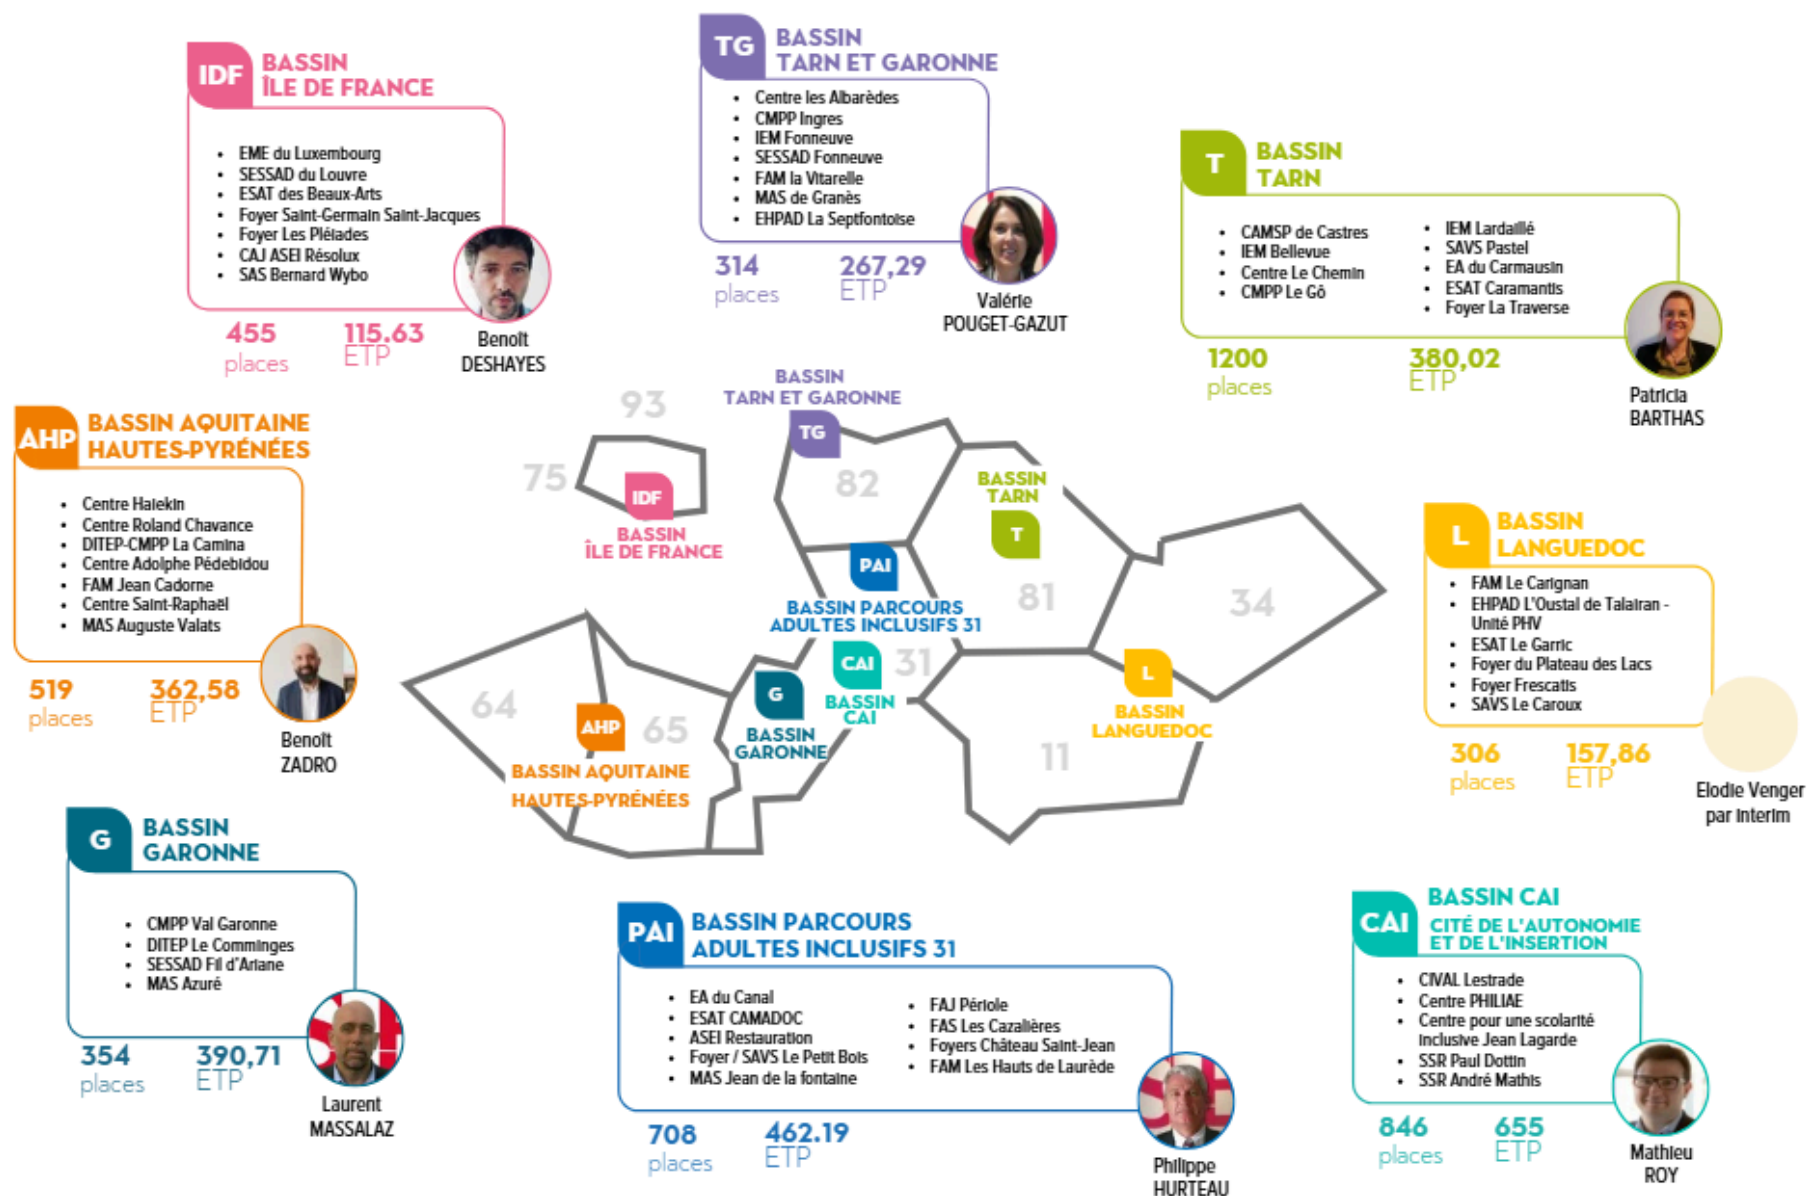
IDF BASSIN ÎLE DE FRANCE

- EME du Luxembourg
- SESSAD du Louvre
- ESAT des Beaux-Arts
- Foyer Saint-Germain Saint-Jacques
- Foyer Les Pléiades
- CAJ ASEI Résolux
- SAS Bernard Wybo

455 places 115.63 ETP

Benoit DESHAYES

TG BASSIN TARN ET GARONNE

- Centre les Albarèdes
- CMPP Ingres
- IEM Fonneuve
- SESSAD Fonneuve
- FAM la Vitarelle
- MAS de Granès
- EHPAD La Septfontoise

314 places 267,29 ETP

Valérie POUGET-GAZUT

T BASSIN TARN

- CAMSP de Castres
- IEM Bellevue
- Centre Le Chemin
- CMPP Le Gô
- IEM Lardaillé
- SAVS Pastel
- EA du Carmausin
- ESAT Caramantis
- Foyer La Traverse

1200 places 380,02 ETP

Patricia BARTHAS

AHP BASSIN AQUITAINE HAUTES-PYRÉNÉES

- Centre Halekin
- Centre Roland Chavance
- DITEP-CMPP La Camina
- Centre Adolphe Pédebidou
- FAM Jean Cadorne
- Centre Saint-Raphaël
- MAS Auguste Valats

519 places 362,58 ETP

Benoit ZADRO

93
75
IDF BASSIN ÎLE DE FRANCE
BASSIN TARN ET GARONNE
TG
82
BASSIN TARN
T
81
34
PAI BASSIN PARCOURS ADULTES INCLUSIFS 31
CAI 31 BASSIN CAI
G BASSIN GARONNE
64
AHP 65
BASSIN AQUITAINE HAUTES-PYRÉNÉES
L BASSIN LANGUEDOC
11

L BASSIN LANGUEDOC

- FAM Le Carignan
- EHPAD L'Oustal de Talairan - Unité PHV
- ESAT Le Garric
- Foyer du Plateau des Lacs
- Foyer Frescatis
- SAVS Le Caroux

306 places 157,86 ETP

Elodie Venger par interim

G BASSIN GARONNE

- CMPP Val Garonne
- DITEP Le Comminges
- SESSAD Fil d'Ariane
- MAS Azuré

354 places 390,71 ETP

Laurent MASSALAZ

PAI BASSIN PARCOURS ADULTES INCLUSIFS 31

- EA du Canal
- ESAT CAMADOC
- ASEI Restauration
- Foyer / SAVS Le Petit Bois
- MAS Jean de la fontaine
- FAJ Périole
- FAS Les Cazalières
- Foyers Château Saint-Jean
- FAM Les Hauts de Laurède

708 places 462.19 ETP

Philippe HURTEAU

CAI BASSIN CAI CITÉ DE L'AUTONOMIE ET DE L'INSERTION

- CIVAL Lestrade
- Centre PHILIAE
- Centre pour une scolarité inclusive Jean Lagarde
- SSR Paul Dottin
- SSR André Mathis

846 places 655 ETP

Mathieu ROY